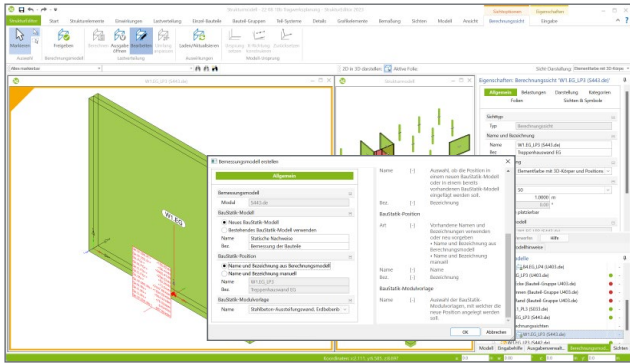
Strukturmodell | Start | Strukturelemente | Einwirkungen | Lastverteilung | Einzel-Bauteile | Bauteil-Gruppen | Teil-Systeme | Details | Großelemente | Bemaßung | Schichten | Modell | Ansicht | Berechnungssicht | Eingabe

Markieren | Freigeben | Berechnen | Ausgabe öffnen | Bearbeiten | Ladestatus | Auswahl | Bemessungsmodell

Bemessungsmodell erstellen

Allgemein

Bemessungsmodell

Modell | S443.de

BauStatik-Modell

Neues BauStatik-Modell

Bestehendes BauStatik-Modell verwenden

Name | Statische Nachweise

Bez. | Bemessung der Bauteile

BauStatik-Position

Name und Bezeichnung aus Berechnungsmodell

Name und Bezeichnung manuell

Name | W1.EG_LP3

Bez. | Treppenhauswand EG

BauStatik-Modulvorlage

Name | Stahlbeton-Aussteifungswand, Einbeziehung

Name | [-] | Auswahl, ob die Position in einem neuen BauStatik-Modell oder in einem bereits vorhandenen BauStatik-Modell eingefügt werden soll.

Bez. | [-] | Bezeichnung

BauStatik-Position

Art | [-] | Vorgabe der Namen und Bezeichnungen von Hand oder aus Berechnungsmodell

Name | [-] | Name

Bez. | [-] | Bezeichnung

BauStatik-Modulvorlage

Name | [-] | Auswahl der BauStatik-Modulvorlage, mit welcher die neue Position angelegt werden soll.

OK | Abbrechen

Eigenschaften: Berechnungssicht 'W1.EG_LP3 (S443.de)'

Allgemein | Beziehungen | Darstellung | Kategorien | Folien | Schichten & Symbole

Sichttyp | Berechnungssicht

Name und Bezeichnung

Name | W1.EG_LP3 (S443.de)

Bez. | Treppenhauswand EG

Elementebene mit 3D-Körper und Positionen

2D ist 3D darstellen | Aktive Folie

W1.EG

Modell | Eingabehilfe | Ausgabeversion | Strukturmodell | Berechnungssicht | Schichten